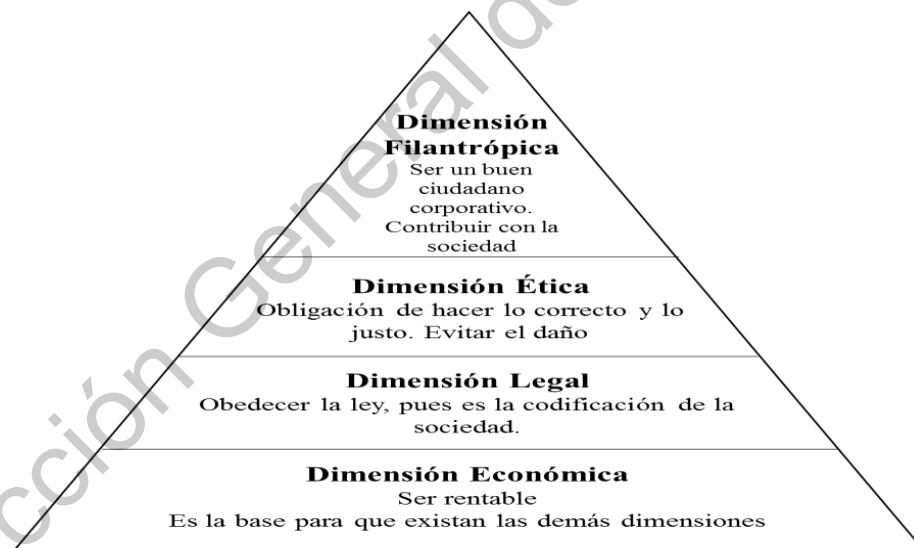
Dimensión Filantrópica
Ser un buen ciudadano corporativo. Contribuir con la sociedad

Dimensión Ética
Obligación de hacer lo correcto y lo justo. Evitar el daño

Dimensión Legal
Obedecer la ley, pues es la codificación de la sociedad.

Dimensión Económica
Ser rentable
Es la base para que existan las demás dimensiones

cción General d